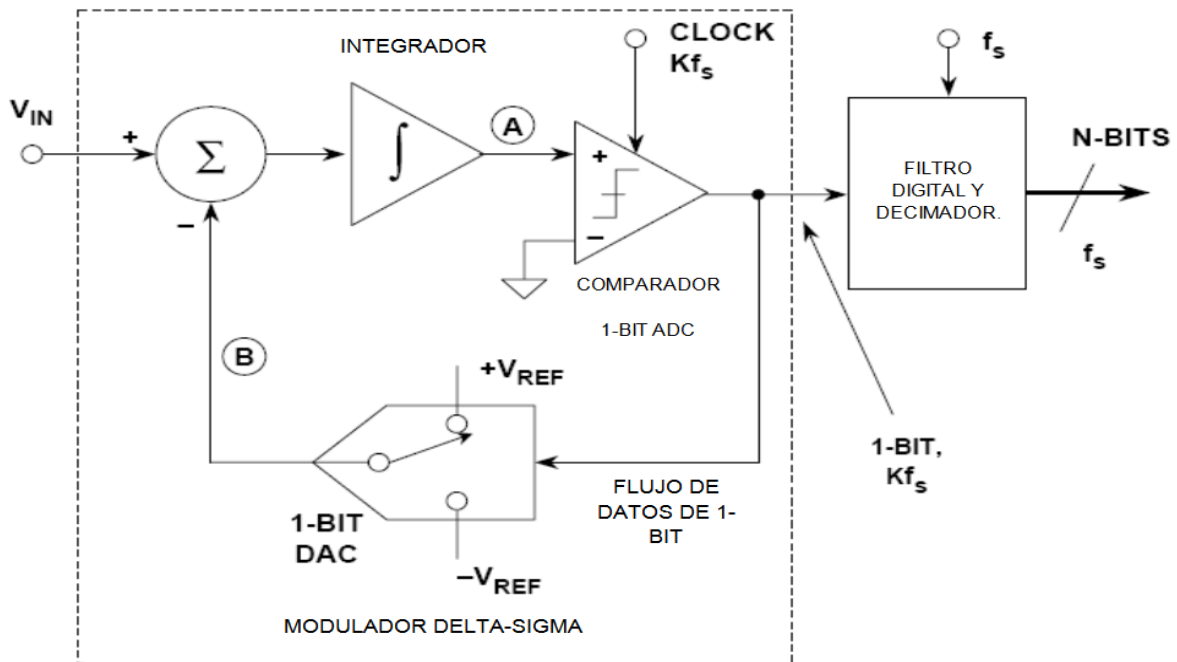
$V_{IN}$

+

$\Sigma$

–

INTEGRADOR

$\int$

A

CLOCK $Kf_s$

+

–

COMPARADOR

1-BIT ADC

B

$+V_{REF}$

1-BIT DAC

$-V_{REF}$

FLUJO DE DATOS DE 1-BIT

MODULADOR DELTA-SIGMA

$f_s$

FILTRO DIGITAL Y DECIMADOR.

N-BITS

$f_s$

1-BIT, $Kf_s$